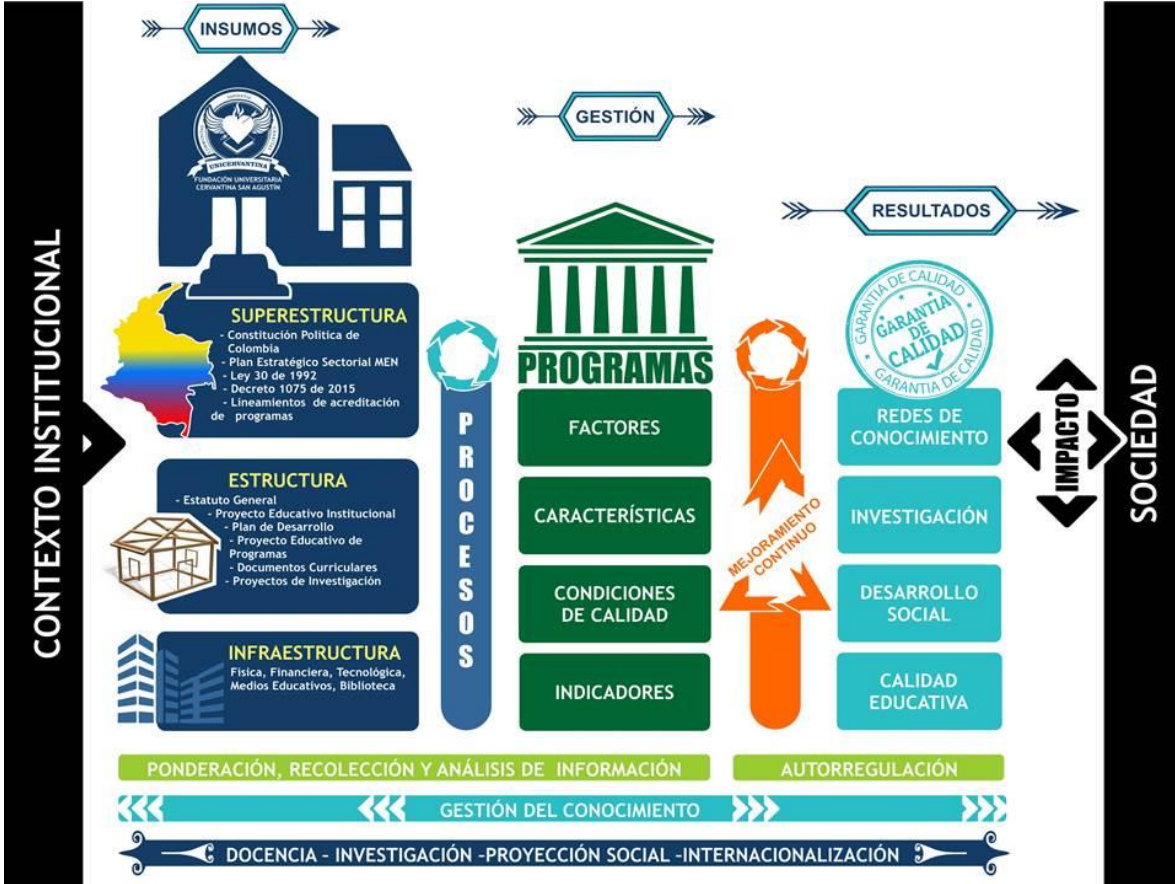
CONTEXTO INSTITUCIONAL

INSUMOS

UNICERVANTINA
FUNDACIÓN UNIVERSITARIA CERVANTINA SAN AGUSTÍN

SUPERESTRUCTURA
- Constitución Política de Colombia
- Plan Estratégico Sectorial MEN
- Ley 30 de 1992
- Decreto 1075 de 2015
- Lineamientos de acreditación de programas

ESTRUCTURA
- Estatuto General
- Proyecto Educativo Institucional
- Plan de Desarrollo
- Proyecto Educativo de Programas
- Documentos Curriculares
- Proyectos de Investigación

INFRAESTRUCTURA
Física, Financiera, Tecnológica, Medios Educativos, Biblioteca

PROCESOS

GESTIÓN

PROGRAMAS

FACTORES

CARACTERÍSTICAS

CONDICIONES DE CALIDAD

INDICADORES

MEJORAMIENTO CONTINUO

RESULTADOS

GARANTÍA DE CALIDAD
GARANTÍA DE CALIDAD
GARANTÍA DE CALIDAD

REDES DE CONOCIMIENTO

INVESTIGACIÓN

DESARROLLO SOCIAL

CALIDAD EDUCATIVA

IMPACTO

SOCIEDAD

PONDERACIÓN, RECOLECCIÓN Y ANÁLISIS DE INFORMACIÓN

AUTORREGULACIÓN

GESTIÓN DEL CONOCIMIENTO

DOCENCIA - INVESTIGACIÓN -PROYECCIÓN SOCIAL -INTERNACIONALIZACIÓN